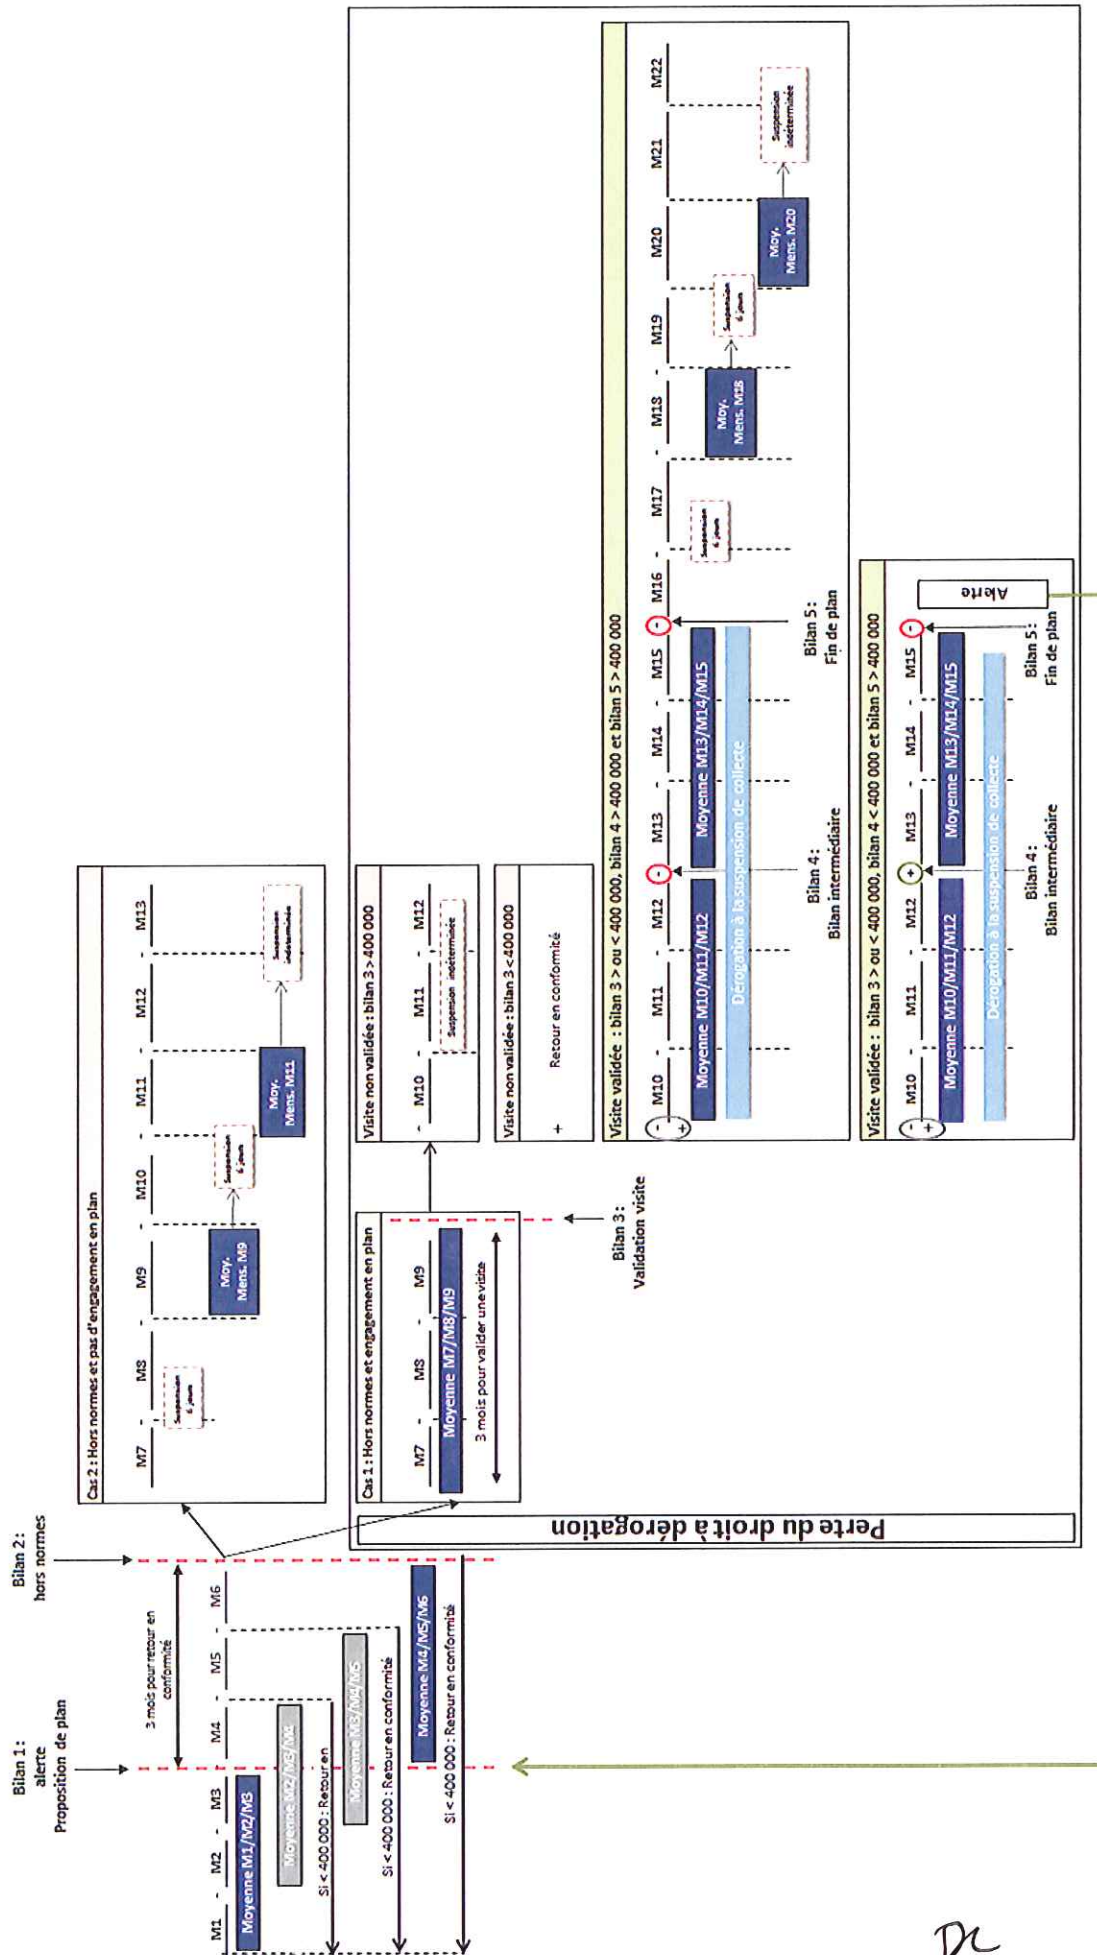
Bilan 1 : alerte Proposition de plan

Bilan 2 : hors normes

3 mois pour retour en conformité

M1 - M2 - M3 - M4 - M5 - M6

Moyenne M1/M2/M3

Moyenne M2/M3/M4

Moyenne M3/M4/M5

Moyenne M4/M5/M6

Si < 400 000 : Retour en

Si < 400 000 : Retour en conformité

Si < 400 000 : Retour en conformité

Cas 2 : Hors normes et pas d'engagement en plan

M7 - M8 - M9 - M10 - M11 - M12 - M13

Suspension 6 jours

Moy. Mens. M9

Suspension 6 jours

Moy. Mens. M11

Suspension indéterminée

Perte du droit à dérogation

Cas 1 : Hors normes et engagement en plan

M7 - M8 - M9

Moyenne M7/M8/M9

3 mois pour valider une visite

Bilan 3 : Validation visite

Visite non validée : bilan 3 > 400 000

M10 - M11 - M12

Suspension indéterminée

Visite non validée : bilan 3 < 400 000

+ Retour en conformité

Visite validée : bilan 3 > ou < 400 000, bilan 4 > 400 000 et bilan 5 > 400 000

M10 - M11 - M12 - M13 - M14 - M15 - M16 - M17 - M18 - M19 - M20 - M21 - M22

- +

Moyenne M10/M11/M12

-

Moyenne M13/M14/M15

-

Dérogation à la suspension de collecte

Bilan 4 : Bilan intermédiaire

Bilan 5 : Fin de plan

Suspension 6 jours

Moy. Mens. M18

Suspension 6 jours

Moy. Mens. M20

Suspension indéterminée

Visite validée : bilan 3 > ou < 400 000, bilan 4 < 400 000 et bilan 5 > 400 000

M10 - M11 - M12 - M13 - M14 - M15

- +

Moyenne M10/M11/M12

+

Moyenne M13/M14/M15

-

Dérogation à la suspension de collecte

Bilan 4 : Bilan intermédiaire

Bilan 5 : Fin de plan

Alerte

DL